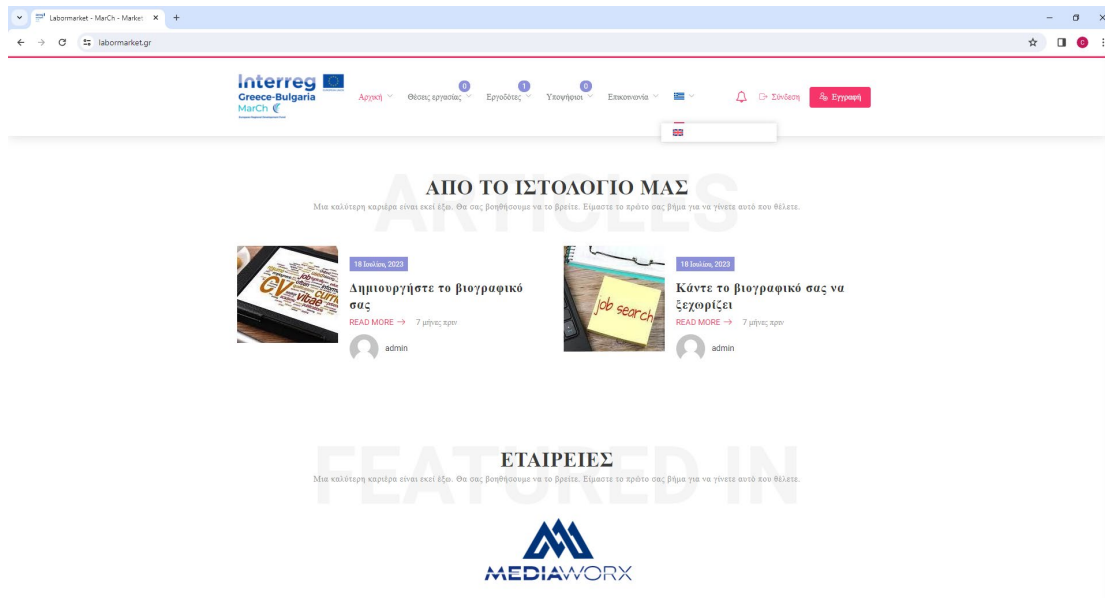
Labormarket - MarCh - Market ×
+
labormarket.gr

Interreg
Greece-Bulgaria
MarCh

Αρχική
0
Θέσεις εργασίας
1
Εργοδότες
0
Υποψήφιοι
Επικοινωνία

Σύνδεση
Εγγραφή

ARTICLES
ΑΠΟ ΤΟ ΙΣΤΟΛΟΓΙΟ ΜΑΣ
Μια καλύτερη καριέρα είναι εκεί έξω. Θα σας βοηθήσουμε να τη βρείτε. Είμαστε το πρώτο σας βήμα για να γίνετε αυτό που θέλετε.

18 Ιουλίου, 2023
Δημιουργήστε το βιογραφικό σας
READ MORE → 7 μήνες πριν
admin

18 Ιουλίου, 2023
Κάντε το βιογραφικό σας να ξεχωρίζει
READ MORE → 7 μήνες πριν
admin

FEATURED IN
ΕΤΑΙΡΕΙΕΣ
Μια καλύτερη καριέρα είναι εκεί έξω. Θα σας βοηθήσουμε να τη βρείτε. Είμαστε το πρώτο σας βήμα για να γίνετε αυτό που θέλετε.

MEDIAWORX